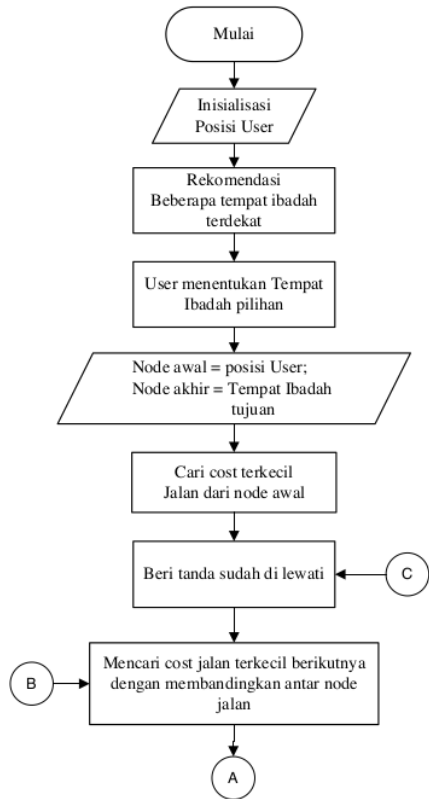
Mulai

Inisialisasi Posisi User

Rekomendasi Beberapa tempat ibadah terdekat

User menentukan Tempat Ibadah pilihan

Node awal = posisi User;
Node akhir = Tempat Ibadah tujuan

Cari cost terkecil Jalan dari node awal

Beri tanda sudah di lewati

C

B

Mencari cost jalan terkecil berikutnya dengan membandingkan antar node jalan

A